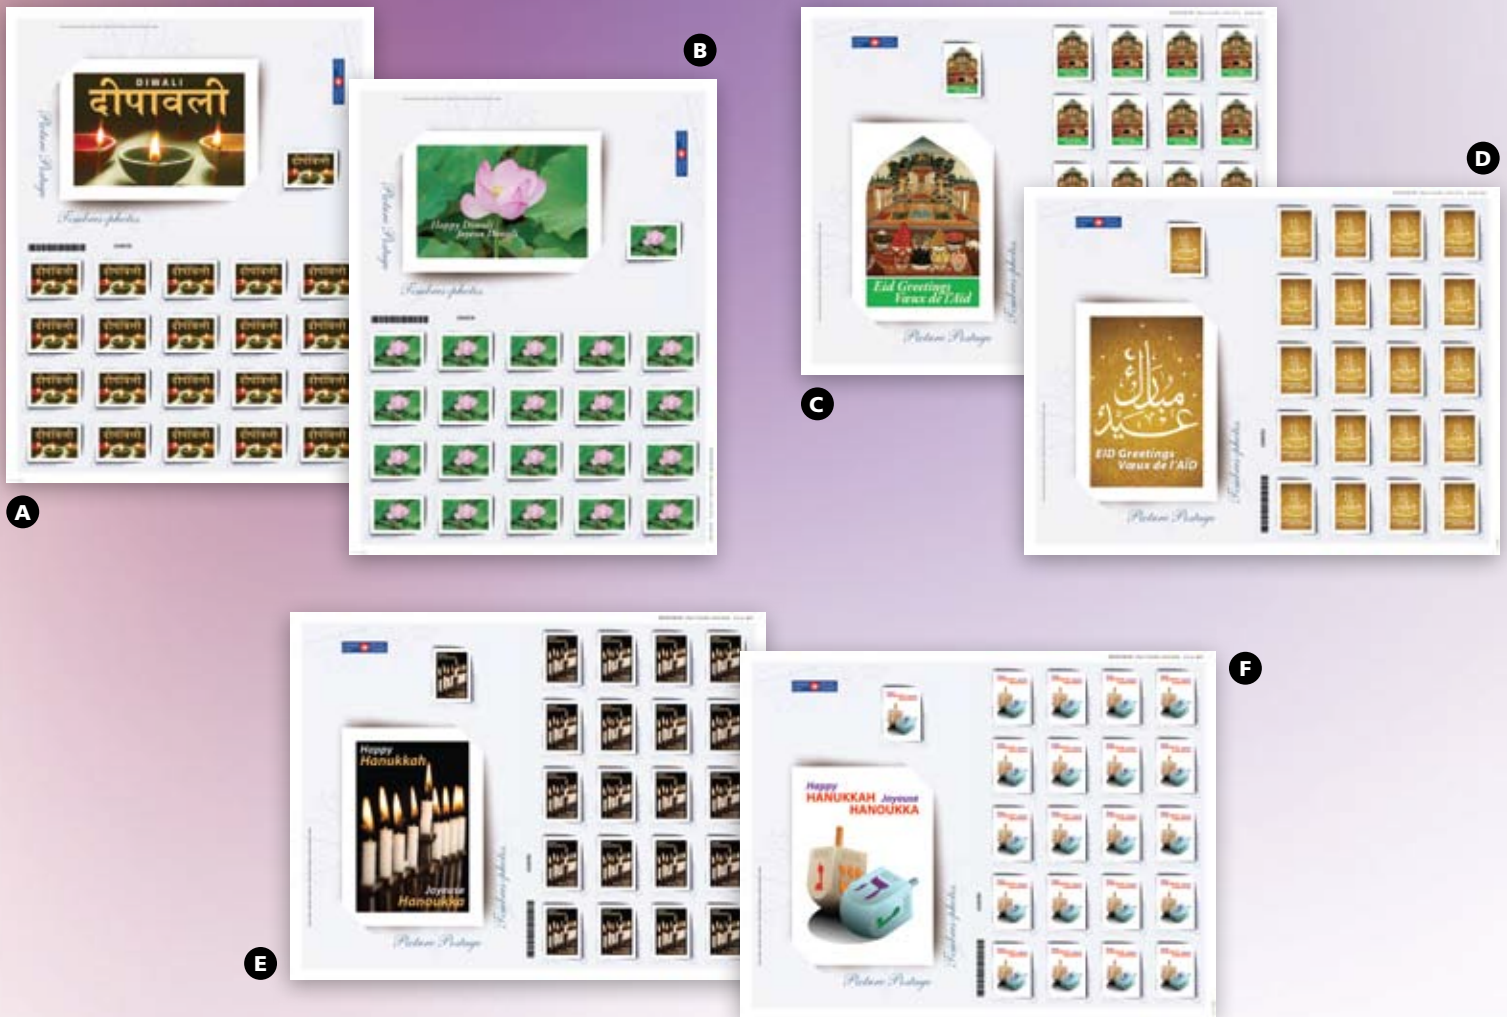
DIWALI
दीपावली
Picture Postage
Timbres-photos
A

B
Happy Diwali
Joyeux Diwali
Picture Postage
Timbres-photos

Eid Greetings
Vœux de l'Aïd
Picture Postage
Timbres-photos
C

D
عيد مبارك
EID Greetings
Vœux de l'AÏD
Picture Postage
Timbres-photos

Happy
Hanukkah
Joyeuse
Hanoukka
Picture Postage
Timbres-photos
E

F
Happy
HANUKKAH Joyeuse
HANOUKKA
Picture Postage
Timbres-photos